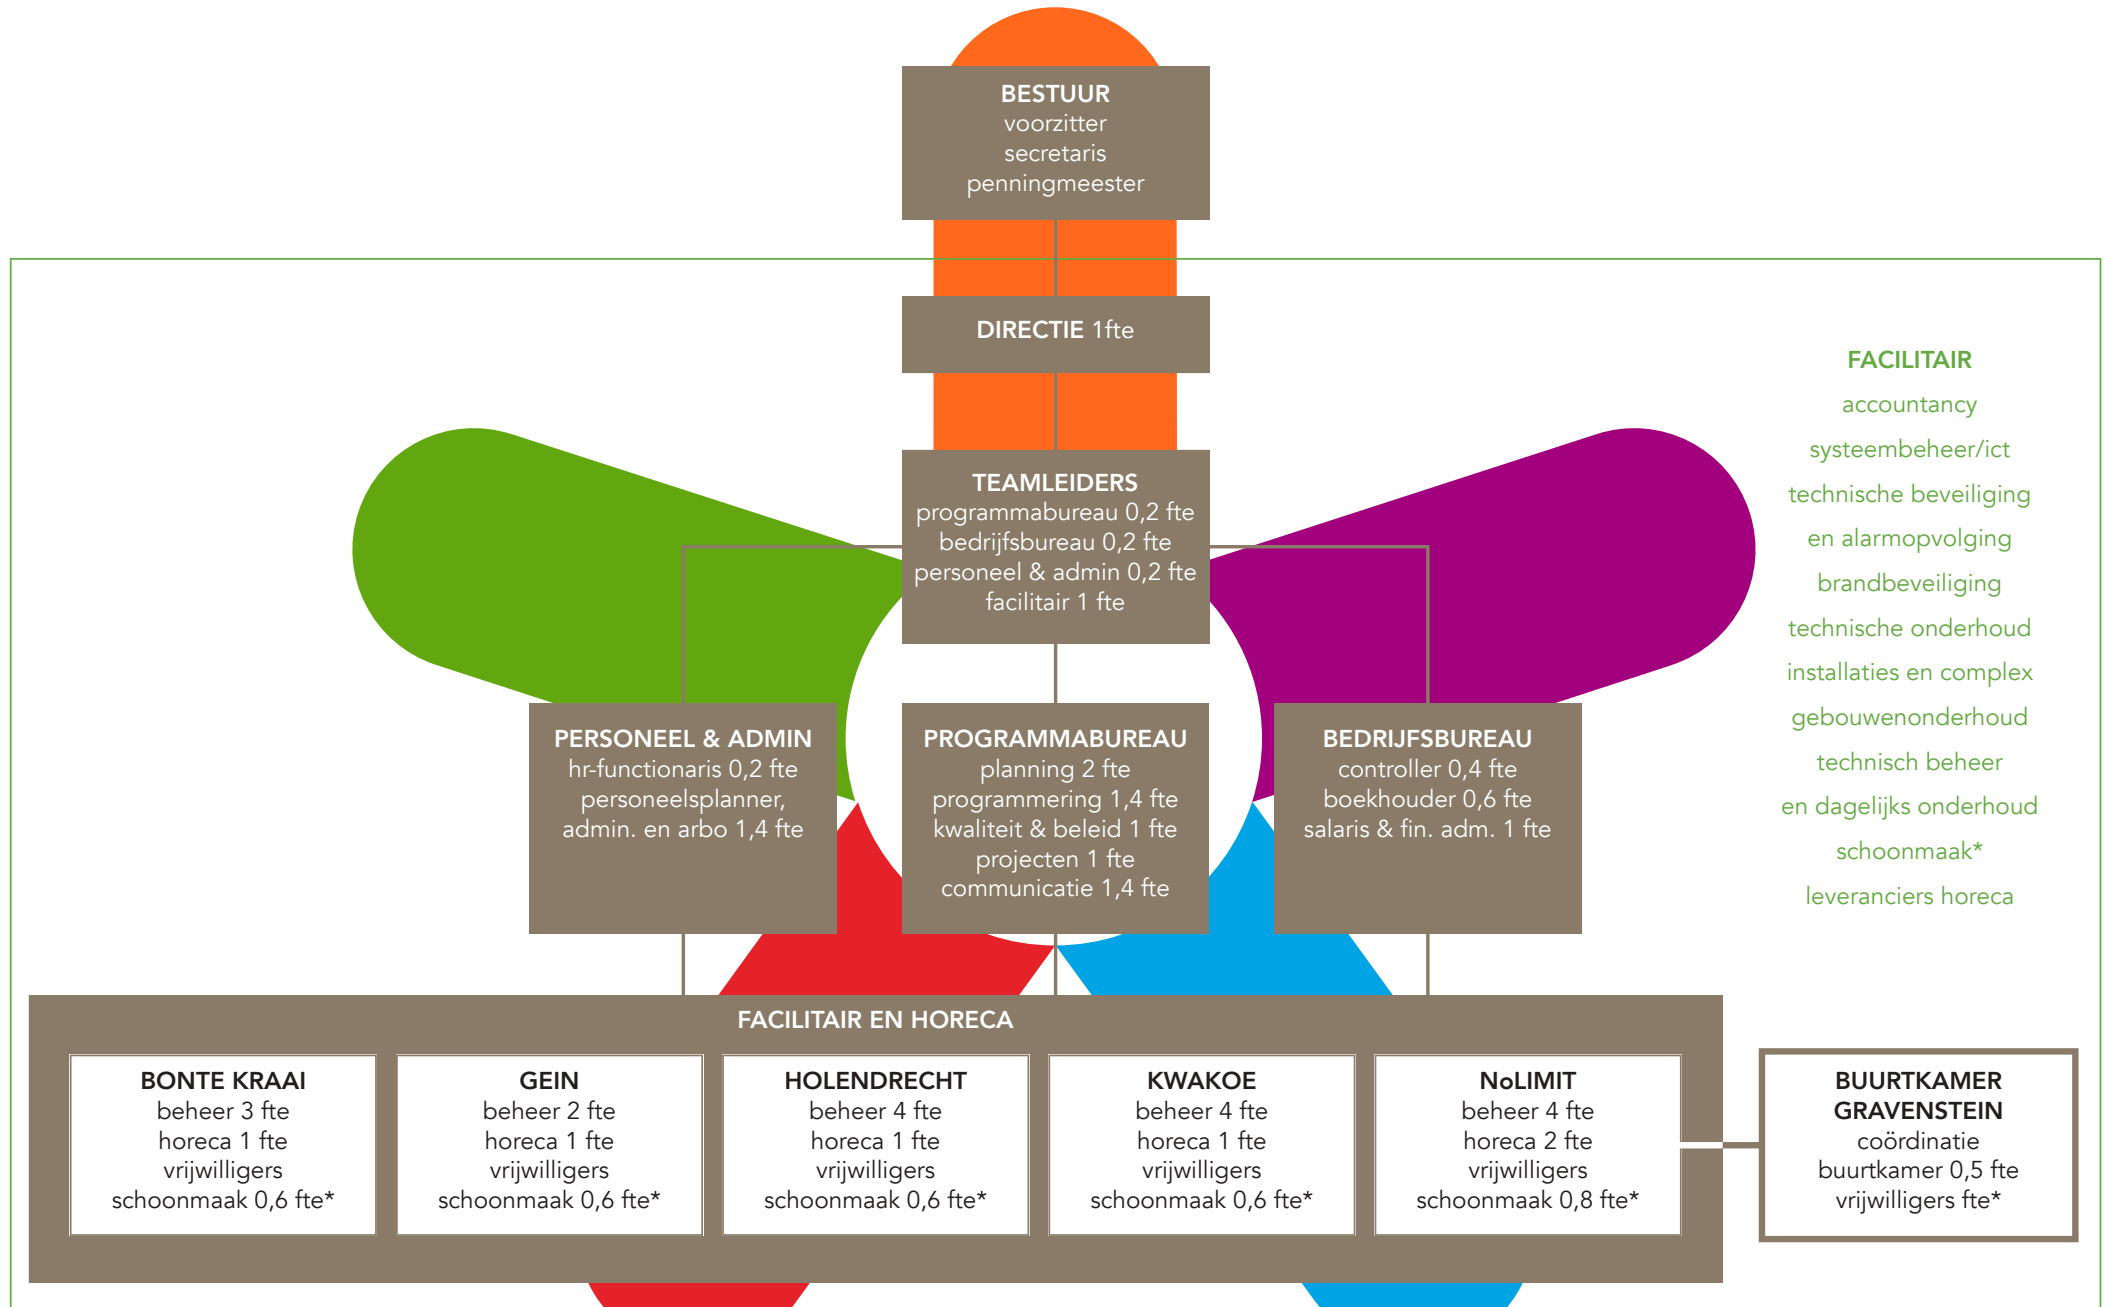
BESTUUR
voorzitter
secretaris
penningmeester

DIRECTIE 1fte

TEAMLEIDERS
programmabureau 0,2 fte
bedrijfsbureau 0,2 fte
personeel & admin 0,2 fte
facilitair 1 fte

PERSONEEL & ADMIN
hr-functionaris 0,2 fte
personeelsplanner, admin. en arbo 1,4 fte

PROGRAMMABUREAU
planning 2 fte
programmering 1,4 fte
kwaliteit & beleid 1 fte
projecten 1 fte
communicatie 1,4 fte

BEDRIJFSBUREAU
controller 0,4 fte
boekhouder 0,6 fte
salaris & fin. adm. 1 fte

FACILITAIR
accountancy
systeembeheer/ict
technische beveiliging en alarmopvolging
brandbeveiliging
technische onderhoud installaties en complex
gebouwenonderhoud
technisch beheer en dagelijks onderhoud
schoonmaak*
leveranciers horeca

FACILITAIR EN HORECA

BONTE KRAAI
beheer 3 fte
horeca 1 fte
vrijwilligers
schoonmaak 0,6 fte*

GEIN
beheer 2 fte
horeca 1 fte
vrijwilligers
schoonmaak 0,6 fte*

HOLENDRECHT
beheer 4 fte
horeca 1 fte
vrijwilligers
schoonmaak 0,6 fte*

KWAKOE
beheer 4 fte
horeca 1 fte
vrijwilligers
schoonmaak 0,6 fte*

NoLIMIT
beheer 4 fte
horeca 2 fte
vrijwilligers
schoonmaak 0,8 fte*

BUURTKAMER GRAVENSTEIN
coördinatie buurtkamer 0,5 fte
vrijwilligers fte*